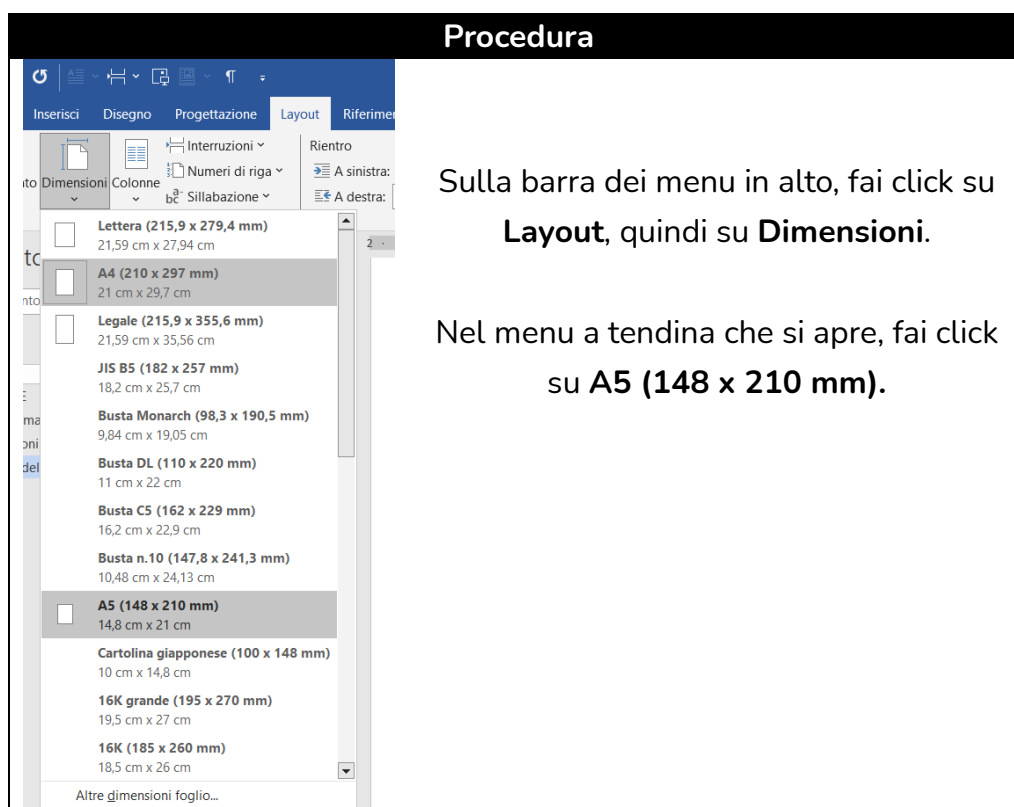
Procedura

Inserisci Disegno Progettazione Layout Riferimer

Interruzioni
Numeri di riga
Sillabazione
Rientro
A sinistra:
A destra:

nto Dimensioni Colonne

Lettera (215,9 x 279,4 mm)
21,59 cm x 27,94 cm

A4 (210 x 297 mm)
21 cm x 29,7 cm

Legale (215,9 x 355,6 mm)
21,59 cm x 35,56 cm

JIS B5 (182 x 257 mm)
18,2 cm x 25,7 cm

Busta Monarch (98,3 x 190,5 mm)
9,84 cm x 19,05 cm

Busta DL (110 x 220 mm)
11 cm x 22 cm

Busta C5 (162 x 229 mm)
16,2 cm x 22,9 cm

Busta n.10 (147,8 x 241,3 mm)
10,48 cm x 24,13 cm

A5 (148 x 210 mm)
14,8 cm x 21 cm

Cartolina giapponese (100 x 148 mm)
10 cm x 14,8 cm

16K grande (195 x 270 mm)
19,5 cm x 27 cm

16K (185 x 260 mm)
18,5 cm x 26 cm

Altre dimensioni foglio...

Sulla barra dei menu in alto, fai click su **Layout**, quindi su **Dimensioni**.

Nel menu a tendina che si apre, fai click su **A5 (148 x 210 mm).**